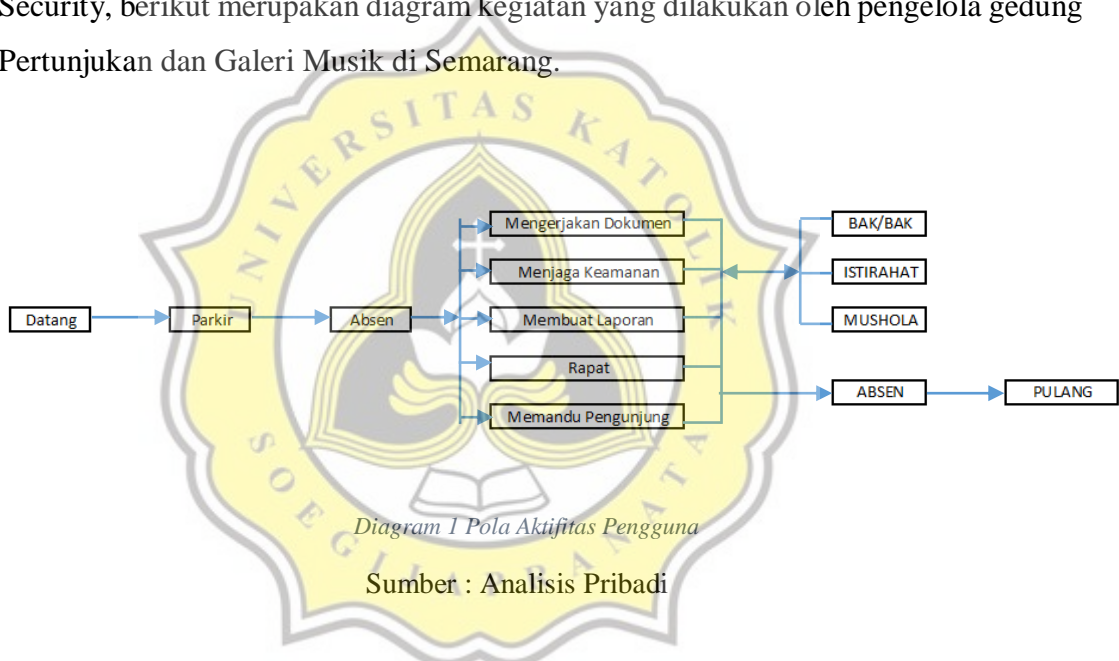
Security, berikut merupakan diagram kegiatan yang dilakukan oleh pengelola gedung Pertunjukan dan Galeri Musik di Semarang.

Datang

Parkir

Absen

Mengerjakan Dokumen

Menjaga Keamanan

Membuat Laporan

Rapat

Memandu Pengunjung

BAK/BAK

ISTIRAHAT

MUSHOLA

ABSEN

PULANG

UNIVERSITAS KATOLIK SOEGIJAPRANATA

Diagram 1 Pola Aktifitas Pengguna

Sumber : Analisis Pribadi